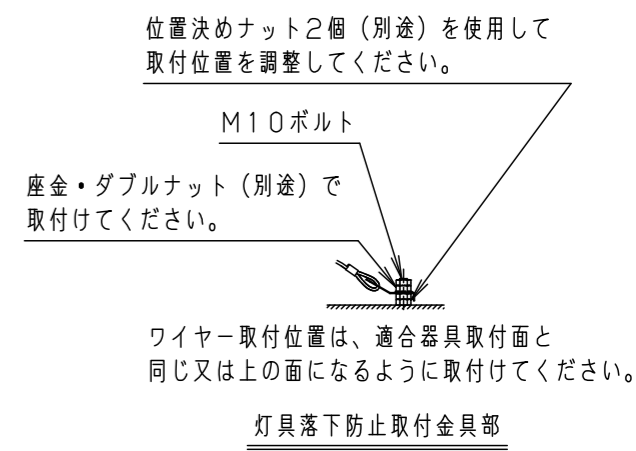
位置決めナット2個（別途）を使用して
取付位置を調整してください。

M10ボルト

座金・ダブルナット（別途）で
取付けてください。

ワイヤー取付位置は、適合器具取付面と
同じ又は上の面になるように取付けてください。

灯具落下防止取付金具部